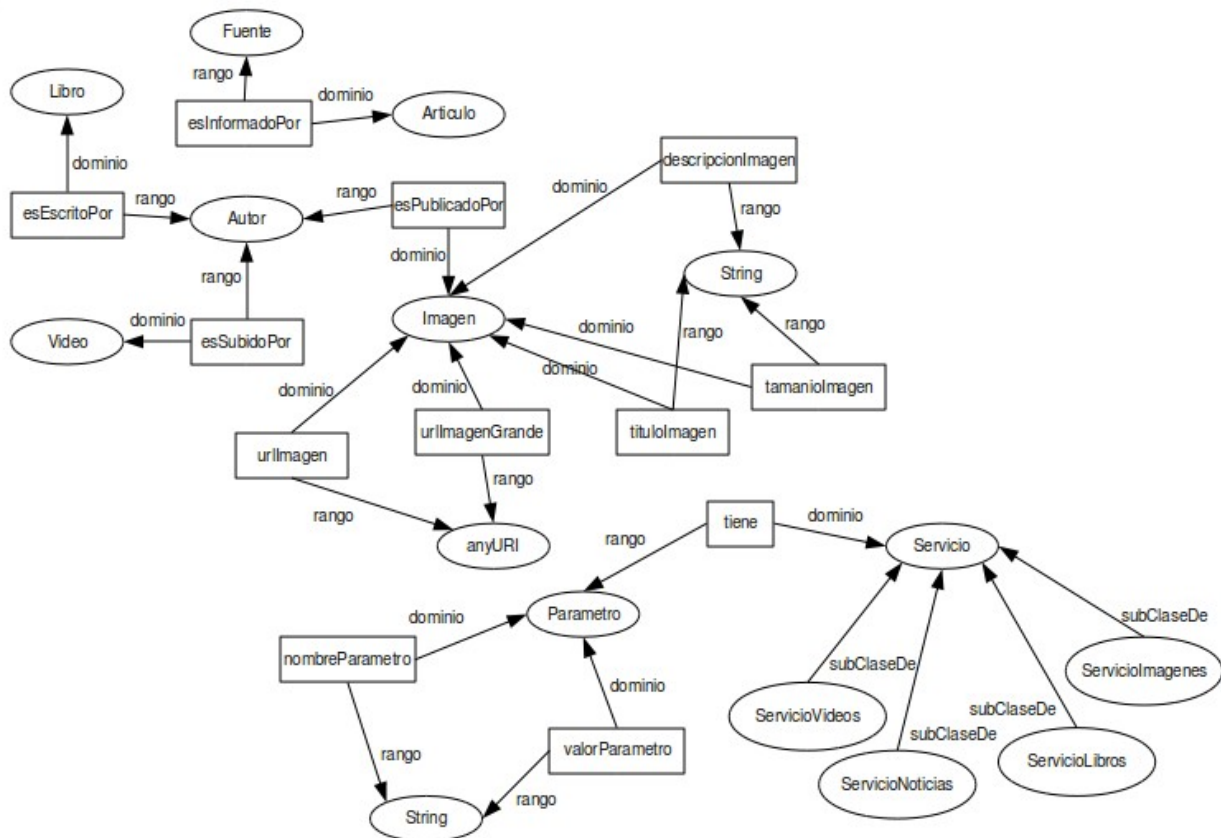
Fuente

rango

dominio

esInformadoPor

Articulo

Libro

dominio

esEscritoPor

rango

Autor

rango

esPublicadoPor

descripcionImagen

dominio

rango

dominio

rango

String

Video

dominio

esSubidoPor

Imagen

dominio

rango

rango

dominio

dominio

dominio

tamanioImagen

urlImagenGrande

tituloImagen

urlImagen

rango

rango

anyURI

tiene

dominio

rango

Servicio

dominio

Parametro

subClaseDe

nombreParametro

dominio

subClaseDe

ServicioImagenes

ServicioVideos

subClaseDe

rango

valorParametro

subClaseDe

ServicioLibros

rango

ServicioNoticias

String